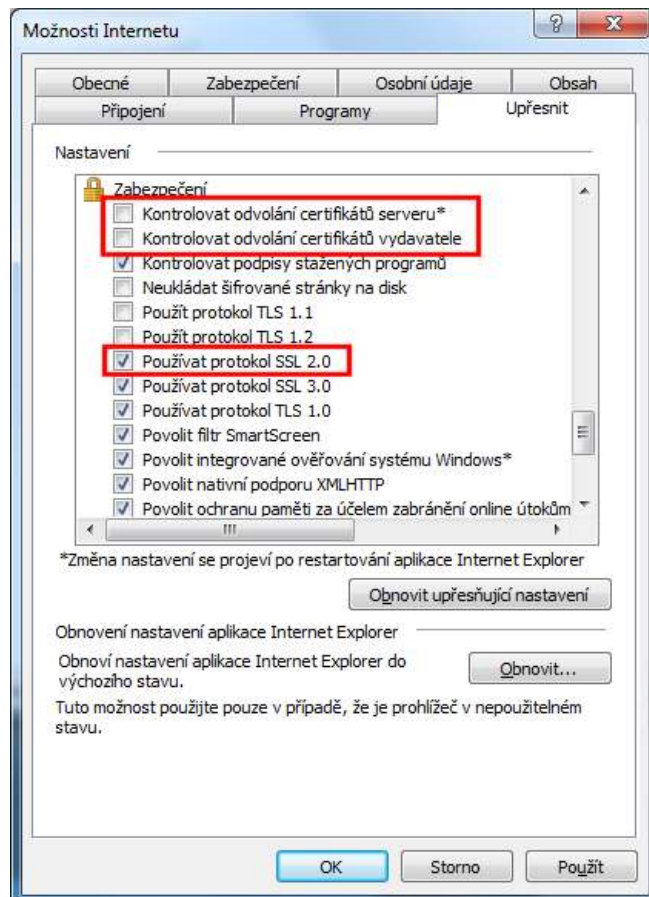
Možnosti Internetu

?
X

Obecné
Zabezpečení
Osobní údaje
Obsah
Připojení
Programy
Upřesnit

Nastavení

Zabezpečení
Kontrolovat odvolání certifikátů serveru*
Kontrolovat odvolání certifikátů vydavatele
Kontrolovat podpisy stažených programů
Neukládat šifrované stránky na disk
Použít protokol TLS 1.1
Použít protokol TLS 1.2
Používat protokol SSL 2.0
Používat protokol SSL 3.0
Používat protokol TLS 1.0
Povolit filtr SmartScreen
Povolit integrované ověřování systému Windows*
Povolit nativní podporu XMLHTTP
Povolit ochranu paměti za účelem zabránění online útokům

*Změna nastavení se projeví po restartování aplikace Internet Explorer

Obnovit upřesňující nastavení

Obnovení nastavení aplikace Internet Explorer

Obnoví nastavení aplikace Internet Explorer do výchozího stavu.

Obnovit...

Tuto možnost použijte pouze v případě, že je prohlížeč v nepoužitelném stavu.

OK
Storno
Použít